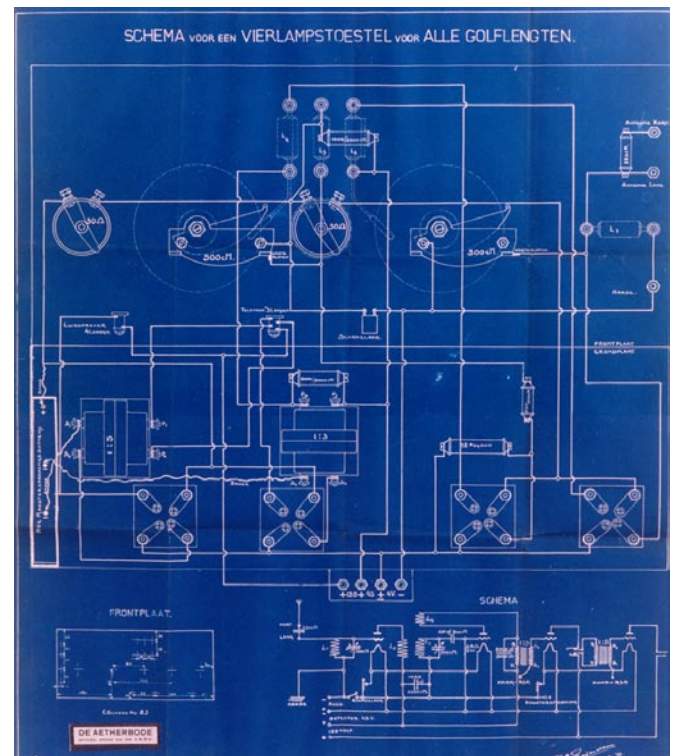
SCHEMA VOOR EEN VIERLAMPSTOESTEL VOOR ALLE GOLFLENGTEN.

30Ω

300 cM.

30Ω

300 cM.

$L_1$

$L_2$

$L_3$

$L_1$

ANTENNE

AARDE

FRONTPLAAT

GRONDPLAAT

1:5

1:3

+120 +90 + 4V

FRONTPLAAT.

SCHEMA

DE AETHERBODE